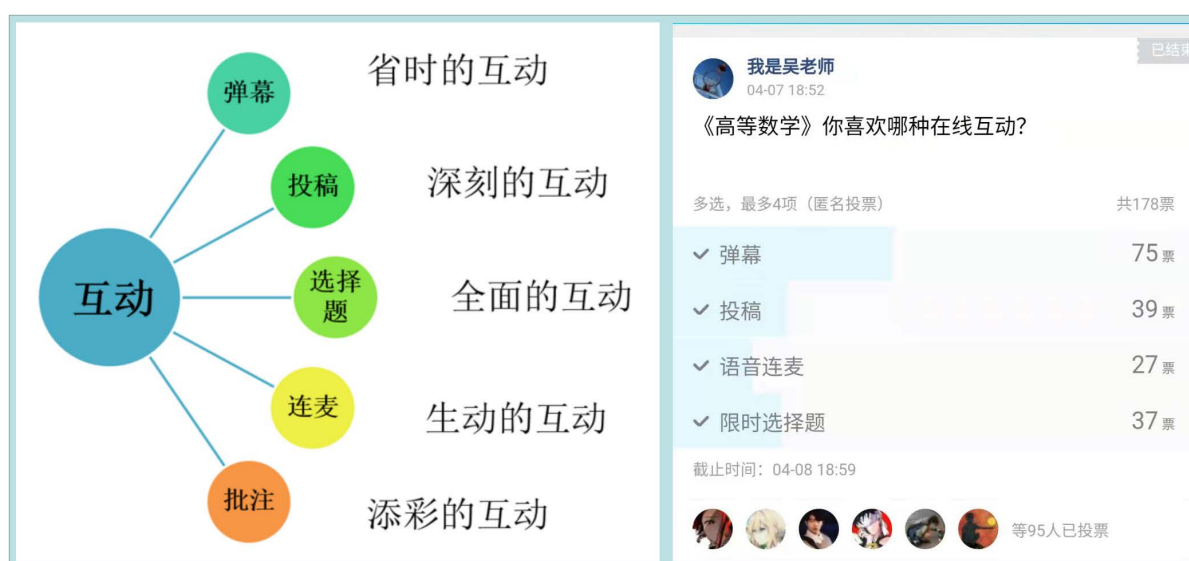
互动

弹幕 省时的互动

投稿 深刻的互动

选择题 全面的互动

连麦 生动的互动

批注 添彩的互动

已结束

我是吴老师
04-07 18:52

《高等数学》你喜欢哪种在线互动?

多选，最多4项（匿名投票） 共178票

✓ 弹幕 75 票

✓ 投稿 39 票

✓ 语音连麦 27 票

✓ 限时选择题 37 票

截止时间：04-08 18:59

等95人已投票